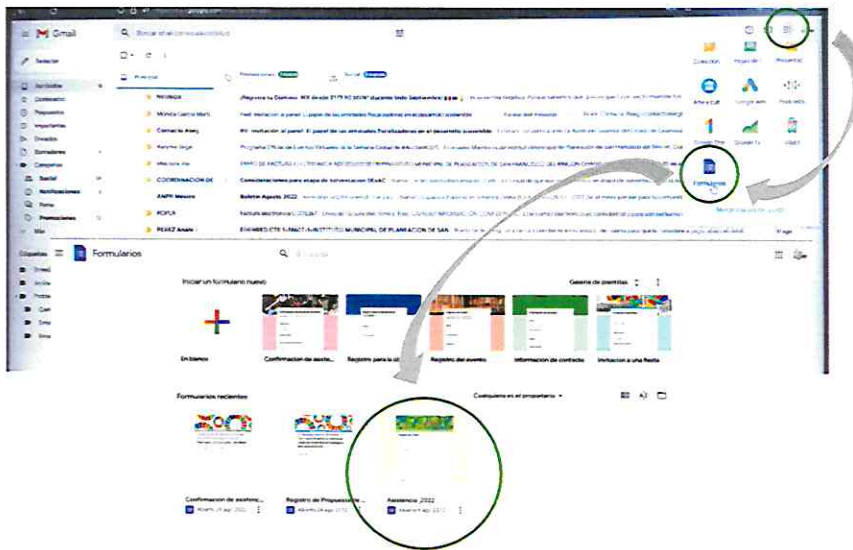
Gmail
Buscar en el correo electrónico
Redactar
Recibidos
Destacados
Pospuestos
Importantes
Enviados
Borradores
Categorías
Social
Notificaciones
Foros
Promociones
Más
Etiquetas
Principal
Promociones
Social
Nicolaza
Mónica García Marín
Comacho Anaeij
Roberto Jorge
Marisol Alfe
COORDINACION DE
ANPM México
PCPLS
PEREZ Angels
Consideraciones para etapa de intervención DEAAC
Boletín Agosto 2022
Colección
Imágenes
Presentación
Arte y Cult.
Google Ads
Podcasts
Google One
Google Fit
Wallet
Formularios
Formularios
Buscar
Iniciar un formulario nuevo
Galería de plantillas
En blanco
Confirmación de asiste...
Registro para la ...
Registro del evento
Información de contacto
Invitación a una fiesta
Formularios recientes
Cualquiera es el propietario
Confirmación de asistenc...
Registro de Propuesta...
Asistencia 2022
Abierto 28 ago 2022
Abierto 24 ago 2022
Abierto 9 ago 2022